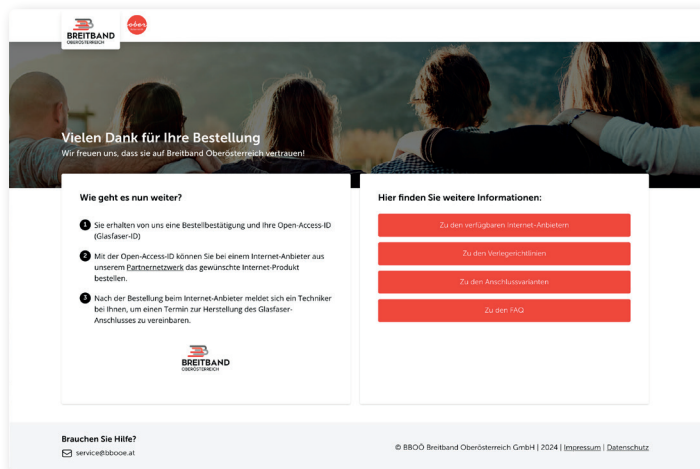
BREITBAND OBERÖSTERREICH

Vielen Dank für Ihre Bestellung
Wir freuen uns, dass sie auf Breitband Oberösterreich vertrauen!

Wie geht es nun weiter?

1 Sie erhalten von uns eine Bestellbestätigung und Ihre Open-Access-ID (Glasfaser-ID)

2 Mit der Open-Access-ID können Sie bei einem Internet-Anbieter aus unserem Partnernetzwerk das gewünschte Internet-Produkt bestellen.

3 Nach der Bestellung beim Internet-Anbieter meldet sich ein Techniker bei Ihnen, um einen Termin zur Herstellung des Glasfaser-Anschlusses zu vereinbaren.

BREITBAND OBERÖSTERREICH

Hier finden Sie weitere Informationen:

Zu den verfügbaren Internet-Anbietern

Zu den Verlegerichtlinien

Zu den Anschlussvarianten

Zu den FAQ

Brauchen Sie Hilfe?
service@bbooe.at

© BBOÖ Breitband Oberösterreich GmbH | 2024 | Impressum | Datenschutz